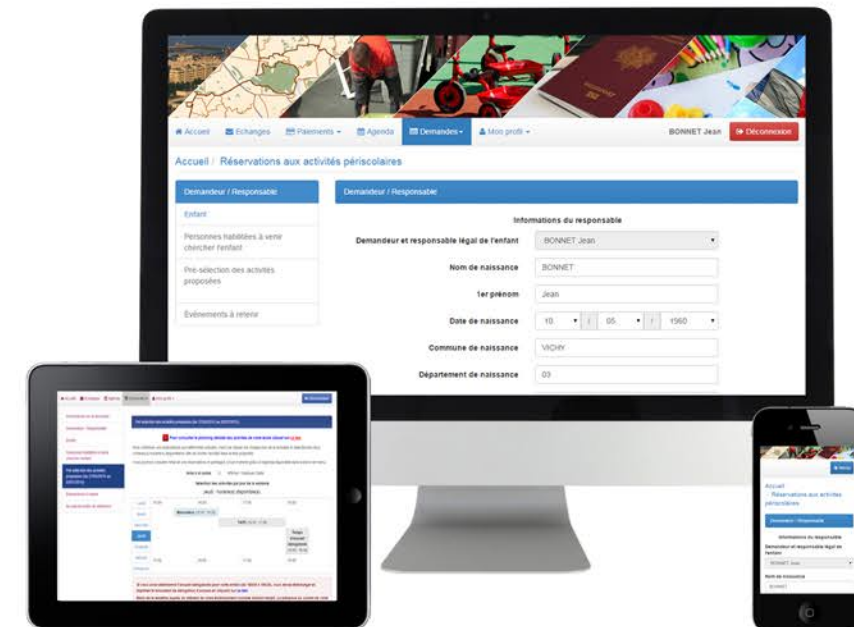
Accueil Echanges Paiements Agenda Demandes Mon profil BONNET Jean Déconnexion

Accueil / Réservations aux activités périscolaires

Demandeur / Responsable

Enfant

Personnes habilitées à venir chercher l'enfant

Pré-sélection des activités proposées

Evénements à relever

Demandeur / Responsable

Informations du responsable

| | |
|---|---|
| Demandeur et responsable légal de l'enfant | BONNET Jean |
| Nom de naissance | BONNET |
| 1er prénom | Jean |
| Date de naissance | 10 / 05 / 1960 |
| Commune de naissance | VICHY |
| Département de naissance | 03 |

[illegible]

Menu

Accueil / Réservations aux activités périscolaires

Demandeur / Responsable

Informations du responsable

Demandeur et responsable légal de l'enfant

BONNET Jean

Nom de naissance

BONNET